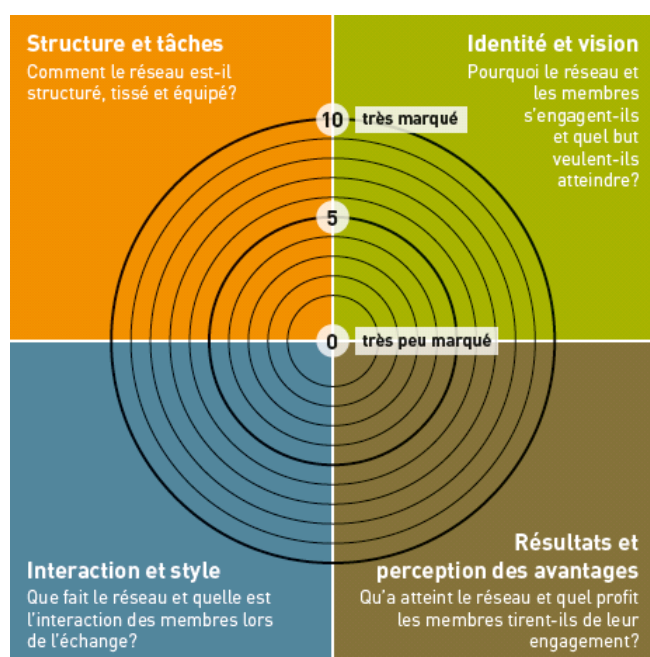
Structure et tâches
Comment le réseau est-il structuré, tissé et équipé?

Identité et vision
Pourquoi le réseau et les membres s'engagent-ils et quel but veulent-ils atteindre?

10 très marqué

5

0 très peu marqué

Interaction et style
Que fait le réseau et quelle est l'interaction des membres lors de l'échange?

Résultats et perception des avantages
Qu'a atteint le réseau et quel profit les membres tirent-ils de leur engagement?